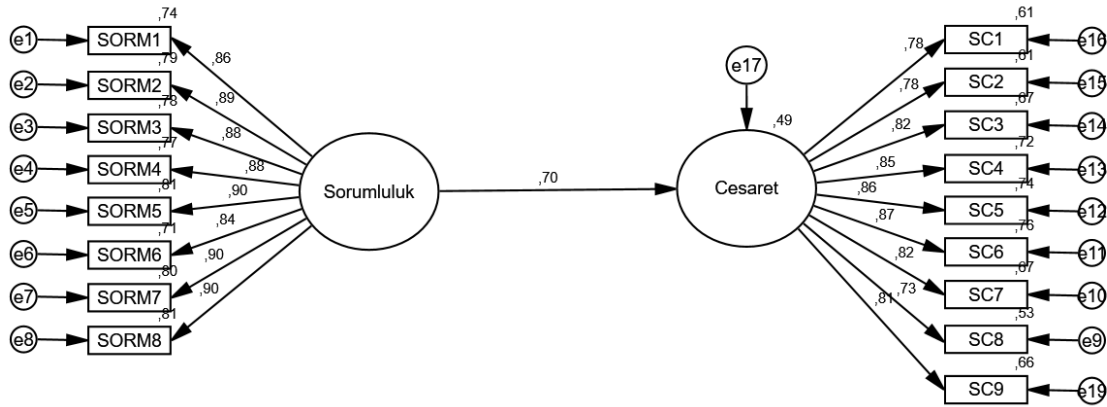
,74
e1 SORM1
,86
,79
e2 SORM2
,89
,78
e3 SORM3
,88
,77
e4 SORM4
,88
,81
e5 SORM5
,90
,84
,71
e6 SORM6
,90
,80
e7 SORM7
,90
,81
e8 SORM8

Sorumluluk
,70
Cesaret
e17
,49

,78
,61
SC1 e16
,78
,61
SC2 e15
,82
,67
SC3 e14
,85
,72
SC4 e13
,86
,74
SC5 e12
,87
,76
SC6 e11
,82
,67
SC7 e10
,73
,81
,53
SC8 e9
,66
SC9 e19